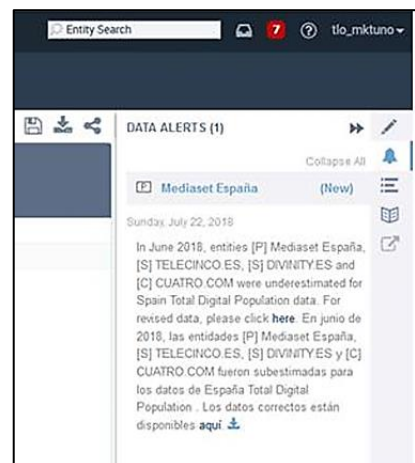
Entity Search 7 tlo_mktuno

DATA ALERTS (1)

Collapse All

[P] Mediaset España (New)

Sunday, July 22, 2018

In June 2018, entities [P] Mediaset España, [S] TELECINCO.ES, [S] DIVINITY.ES and [C] CUATRO.COM were underestimated for Spain Total Digital Population data. For revised data, please click here. En junio de 2018, las entidades [P] Mediaset España, [S] TELECINCO.ES, [S] DIVINITY.ES y [C] CUATRO.COM fueron subestimadas para los datos de España Total Digital Population . Los datos correctos están disponibles aquí